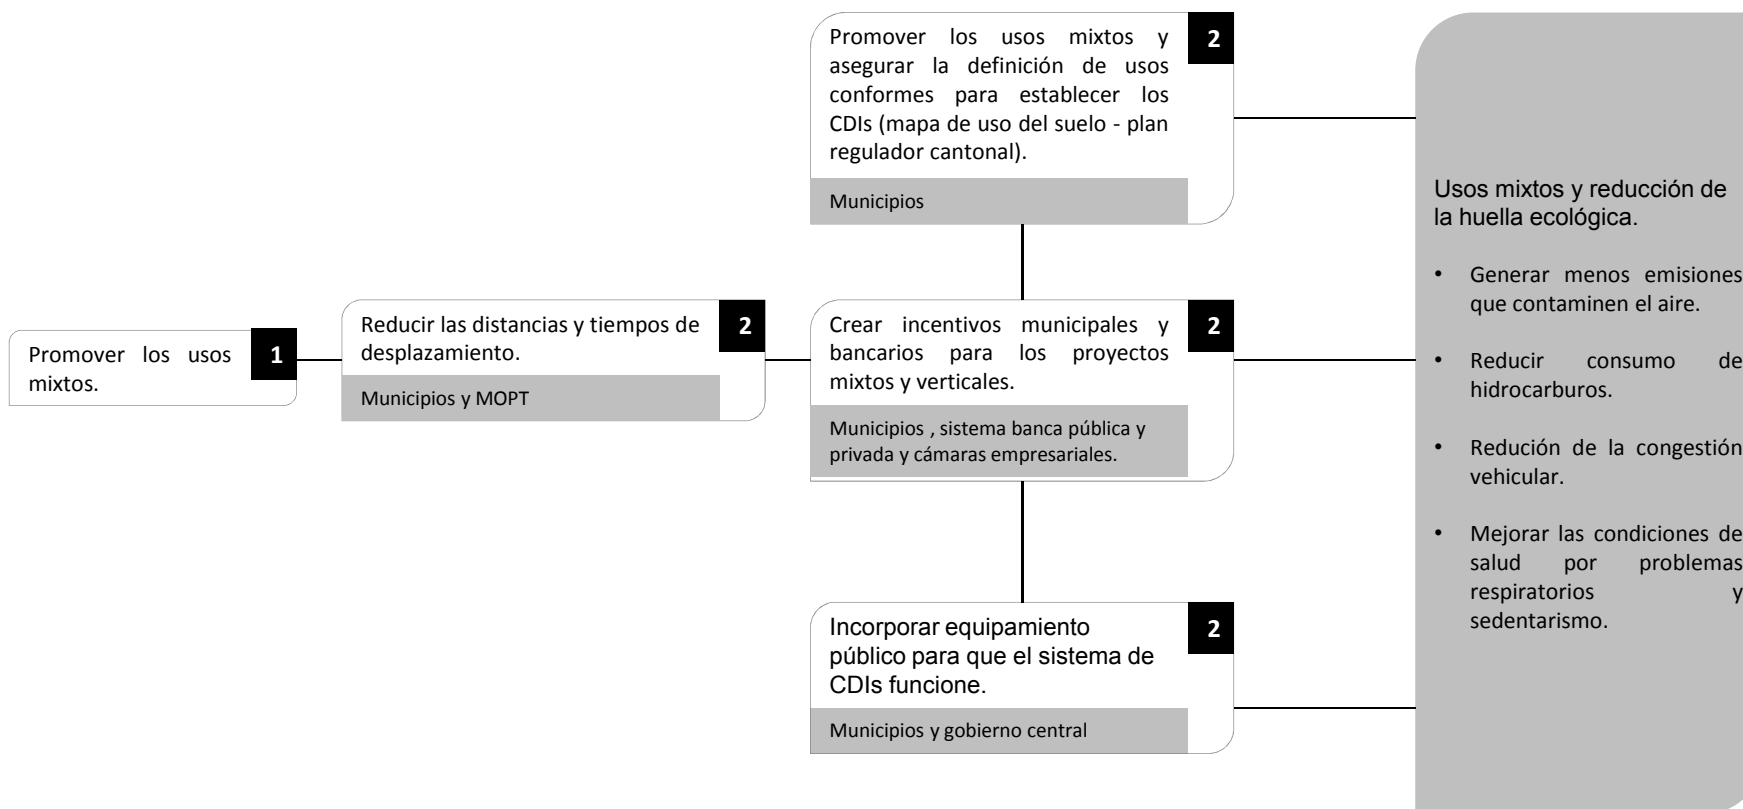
Promover los usos mixtos.

1

Reducir las distancias y tiempos de desplazamiento.

2

Municipios y MOPT

Promover los usos mixtos y asegurar la definición de usos conformes para establecer los CDIs (mapa de uso del suelo - plan regulador cantonal).

2

Municipios

Crear incentivos municipales y bancarios para los proyectos mixtos y verticales.

2

Municipios , sistema banca pública y privada y cámaras empresariales.

Incorporar equipamiento público para que el sistema de CDIs funcione.

2

Municipios y gobierno central

Usos mixtos y reducción de la huella ecológica.

• Generar menos emisiones que contaminen el aire.

• Reducir consumo de hidrocarburos.

• Redución de la congestión vehicular.

• Mejorar las condiciones de salud por problemas respiratorios y sedentarismo.